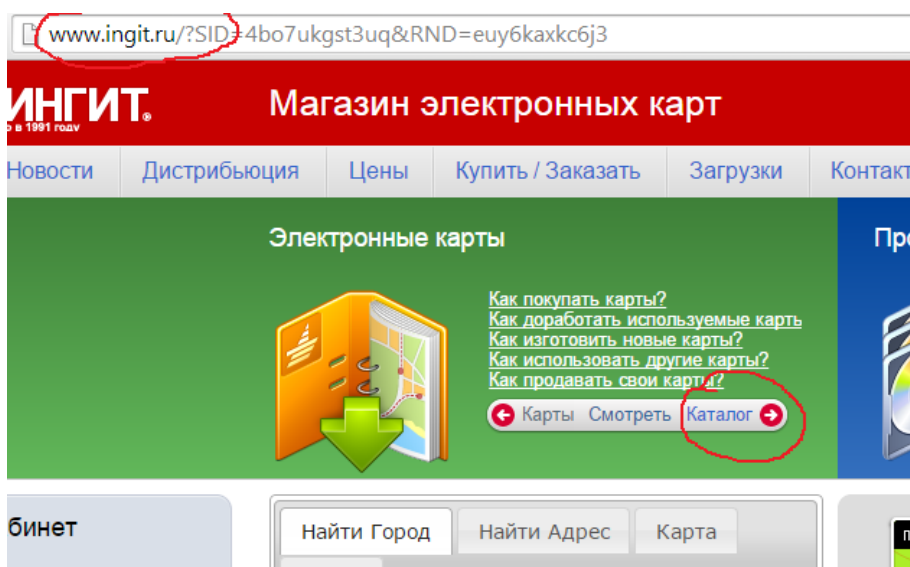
www.ingit.ru/?SID=4bo7ukgst3uq&RND=euy6kaxkc6j3

ИНГИТ.
о в 1991 году

Магазин электронных карт

Новости | Дистрибьюция | Цены | Купить / Заказать | Загрузки | Контакт

Электронные карты

Как покупать карты?
Как доработать используемые карть
Как изготовить новые карты?
Как использовать другие карты?
Как продавать свои карты?

Карты Смотреть Каталог

Про

бинет

Найти Город | Найти Адрес | Карта